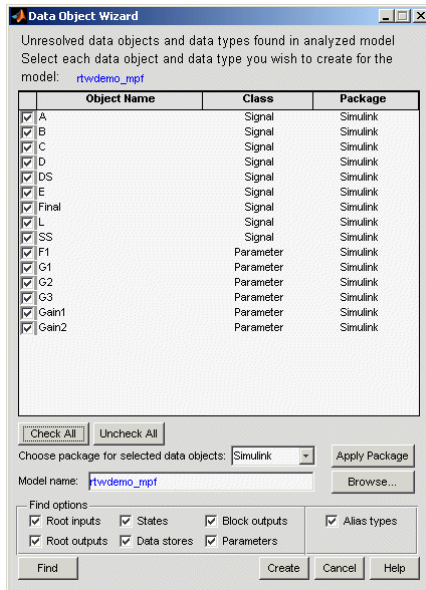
Data Object Wizard

Unresolved data objects and data types found in analyzed model Select each data object and data type you wish to create for the model: rtwdemo_mpf

| | Object Name | Class | Package |
|---|---|---|---|
| ☑ | A | Signal | Simulink |
| ☑ | B | Signal | Simulink |
| ☑ | C | Signal | Simulink |
| ☑ | D | Signal | Simulink |
| ☑ | DS | Signal | Simulink |
| ☑ | E | Signal | Simulink |
| ☑ | Final | Signal | Simulink |
| ☑ | L | Signal | Simulink |
| ☑ | SS | Signal | Simulink |
| ☑ | F1 | Parameter | Simulink |
| ☑ | G1 | Parameter | Simulink |
| ☑ | G2 | Parameter | Simulink |
| ☑ | G3 | Parameter | Simulink |
| ☑ | Gain1 | Parameter | Simulink |
| ☑ | Gain2 | Parameter | Simulink |

Check All | Uncheck All

Choose package for selected data objects: Simulink | Apply Package

Model name: rtwdemo_mpf | Browse...

Find options
☑ Root inputs ☑ States ☑ Block outputs ☑ Alias types
☑ Root outputs ☑ Data stores ☑ Parameters

Find | Create | Cancel | Help